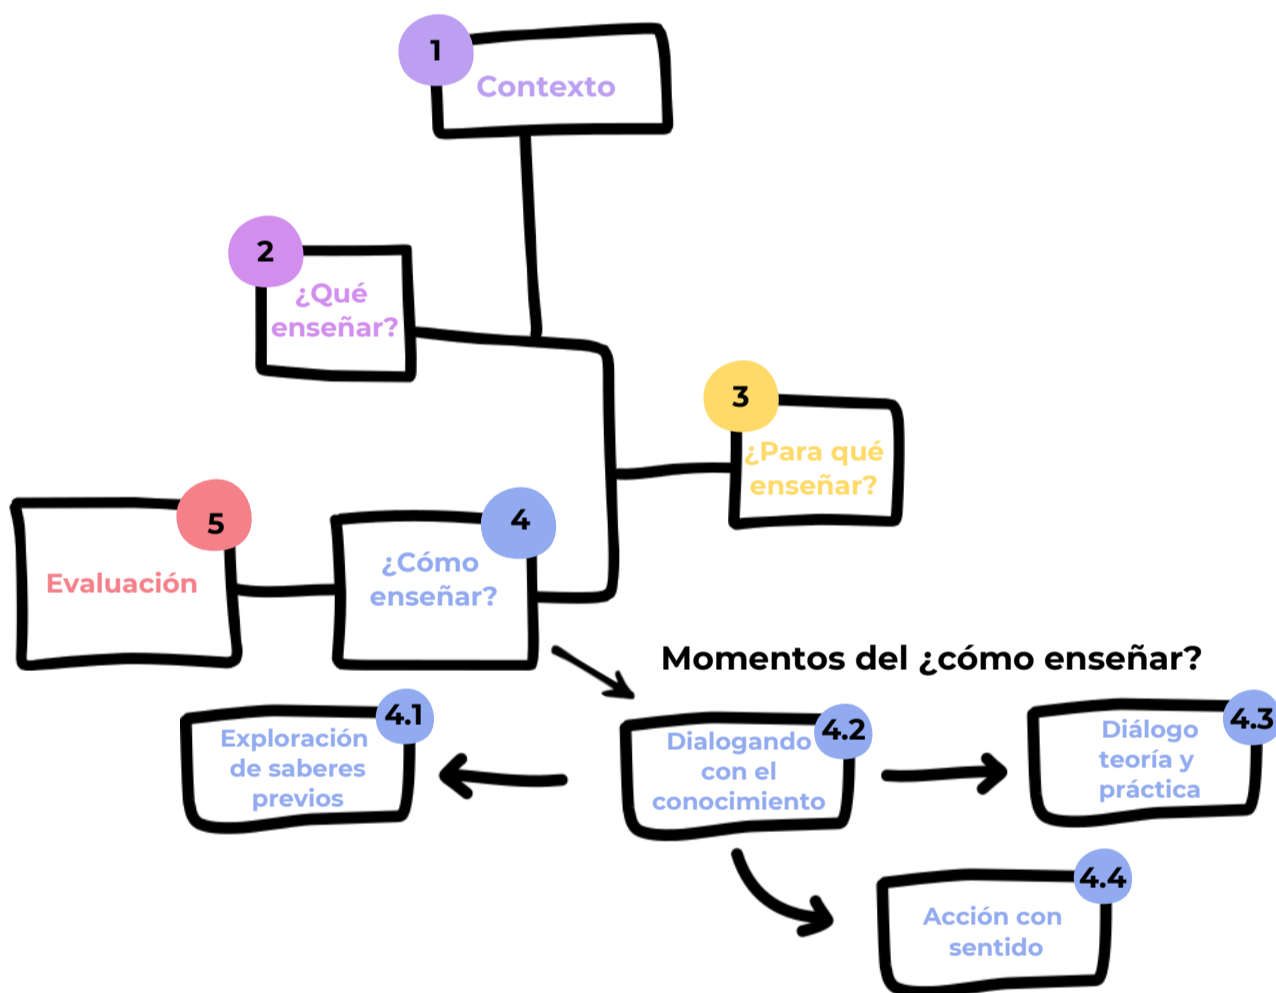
1
Contexto

2
¿Qué enseñar?

3
¿Para qué enseñar?

5
Evaluación

4
¿Cómo enseñar?

Momentos del ¿cómo enseñar?

4.1
Exploración de saberes previos

4.2
Dialogando con el conocimiento

4.3
Diálogo teoría y práctica

4.4
Acción con sentido